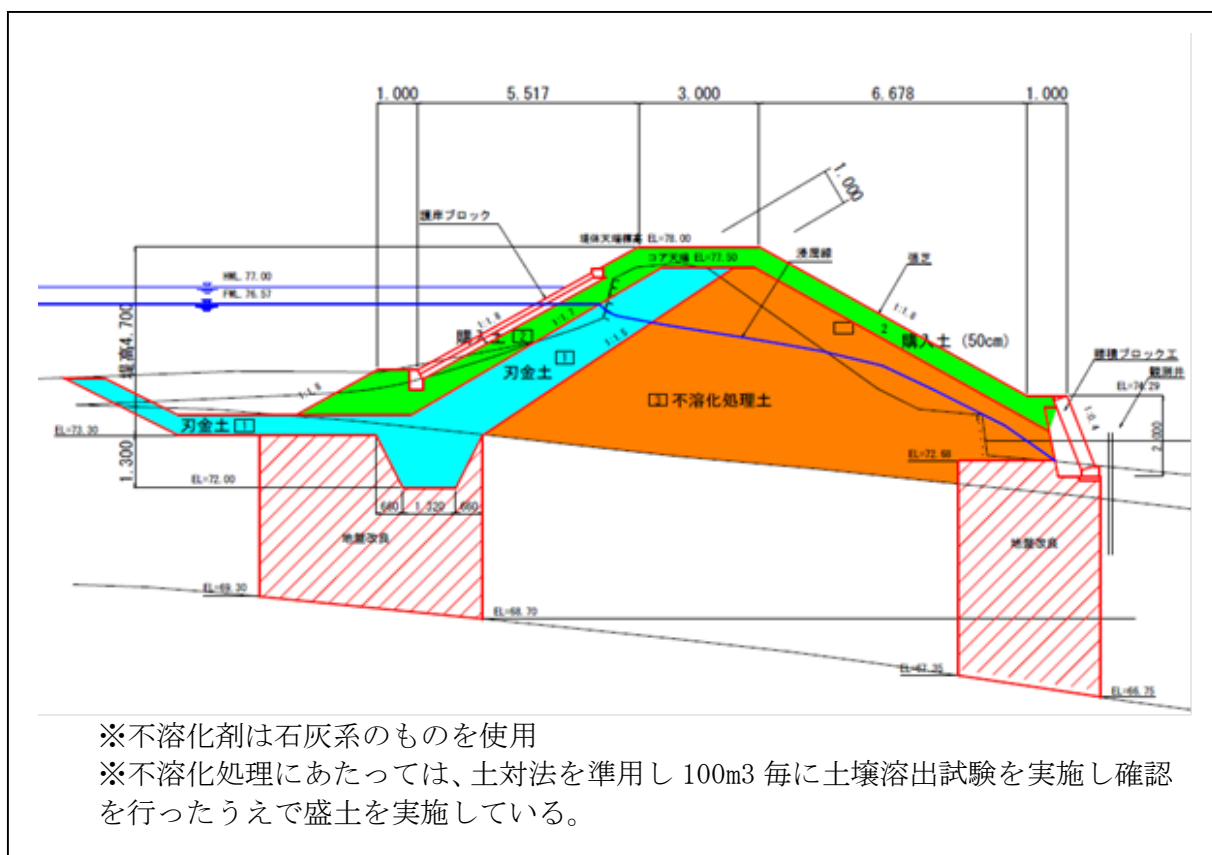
1.000 5.517 3.000 6.678 1.000

1.000

護岸ブロック

堤体天端標高 EL=78.00

コア天端 EL=77.50

浸潤線

張芝

HWL 77.00

FWL 76.57

堤高4.700

1:1.8

1:1.7

1:1.5

1:1.8

2

購入土

購入土 (50cm)

刃金土

不溶化処理土

1:1.8

護岸ブロック工

EL=74.29

観測井

1:0.4

EL=73.30

刃金土

2.000

EL=72.68

1.300

EL=72.00

680 1.320 680

地盤改良

地盤改良

EL=69.30

EL=68.70

EL=67.35

EL=66.75

※不溶化剤は石灰系のものを使用
※不溶化処理にあたっては、土対法を準用し 100m3 毎に土壌溶出試験を実施し確認を行ったうえで盛土を実施している。